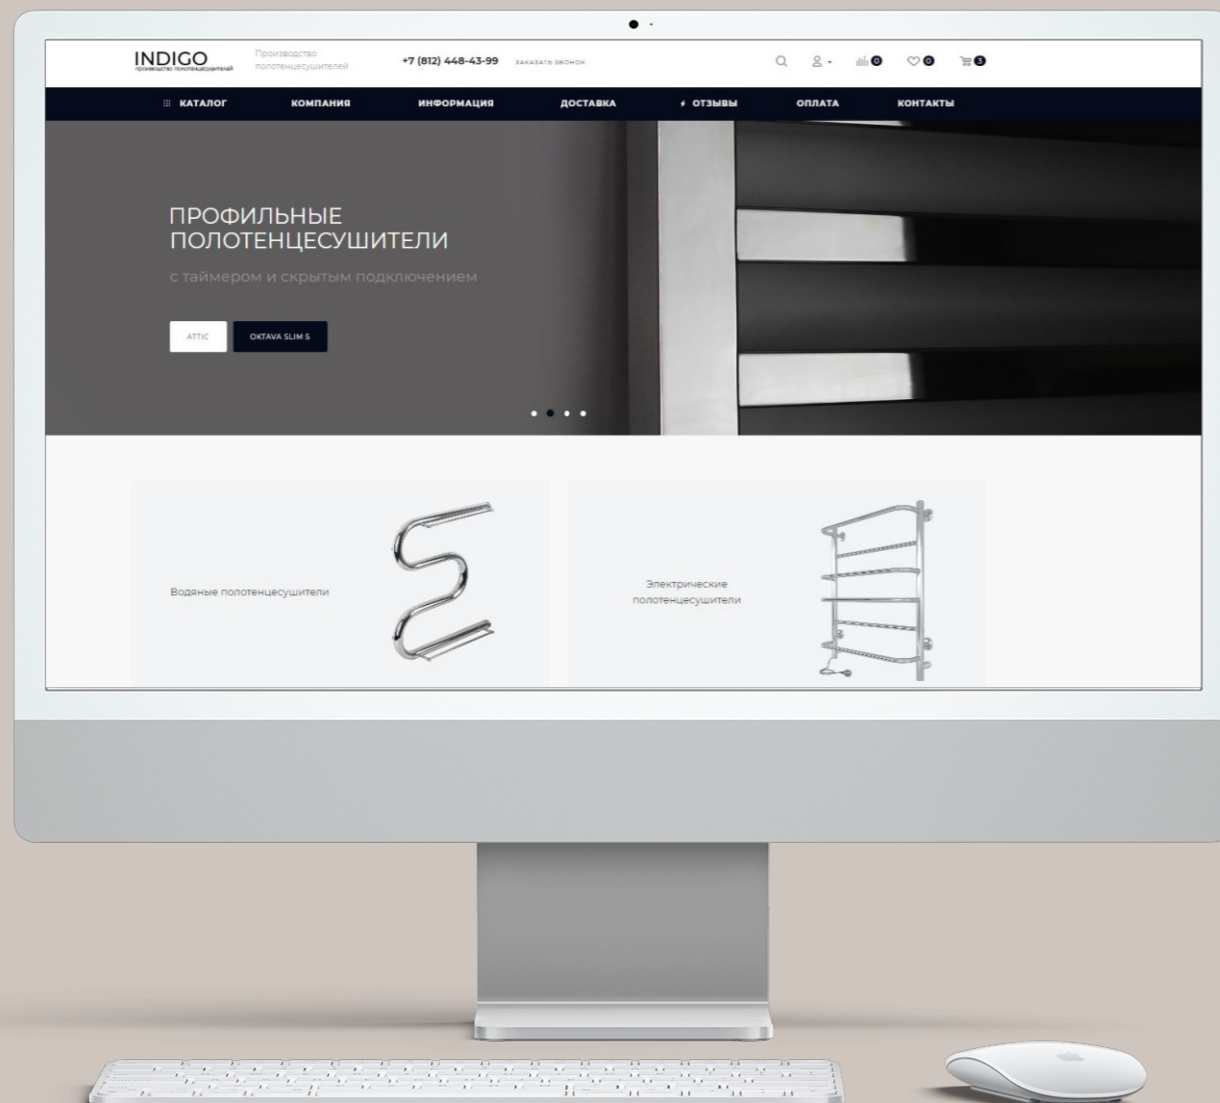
INDIGO
производство полотенцесушителей

Производство полотенцесушителей

+7 (812) 448-43-99 ЗАКАЗАТЬ ЗВОНОК

0 0 0

КАТАЛОГ КОМПАНИЯ ИНФОРМАЦИЯ ДОСТАВКА ОТЗЫВЫ ОПЛАТА КОНТАКТЫ

ПРОФИЛЬНЫЕ ПОЛОТЕНЦЕСУШИТЕЛИ

с таймером и скрытым подключением

ATTIC OKTAVA SLIM S

Водяные полотенцесушители

Электрические полотенцесушители